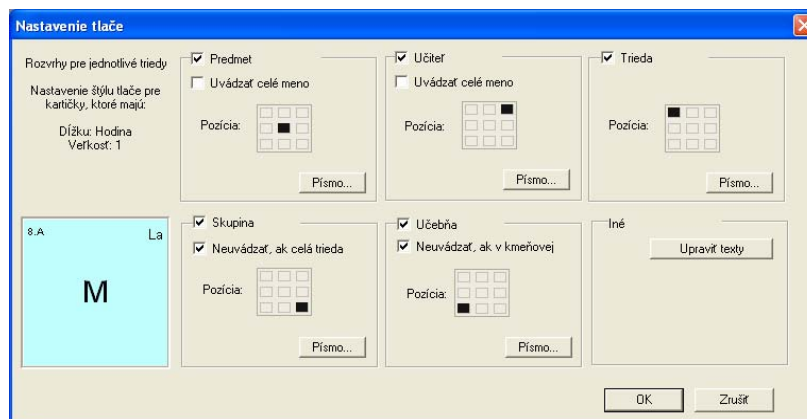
Nastavenie tlače

Rozvrhy pre jednotlivé triedy

Nastavenie štýlu tlače pre kartičky, ktoré majú:

Dĺžku: Hodina
Veľkosť: 1

Predmet
Uvádzať celé meno
Pozícia:
Písmo...

Učiteľ
Uvádzať celé meno
Pozícia:
Písmo...

Trieda
Pozícia:
Písmo...

8.A
La
M

Skupina
Neuvádzať, ak celá trieda
Pozícia:
Písmo...

Učebňa
Neuvádzať, ak v kmeňovej
Pozícia:
Písmo...

Iné
Upraviť texty

OK
Zrušiť